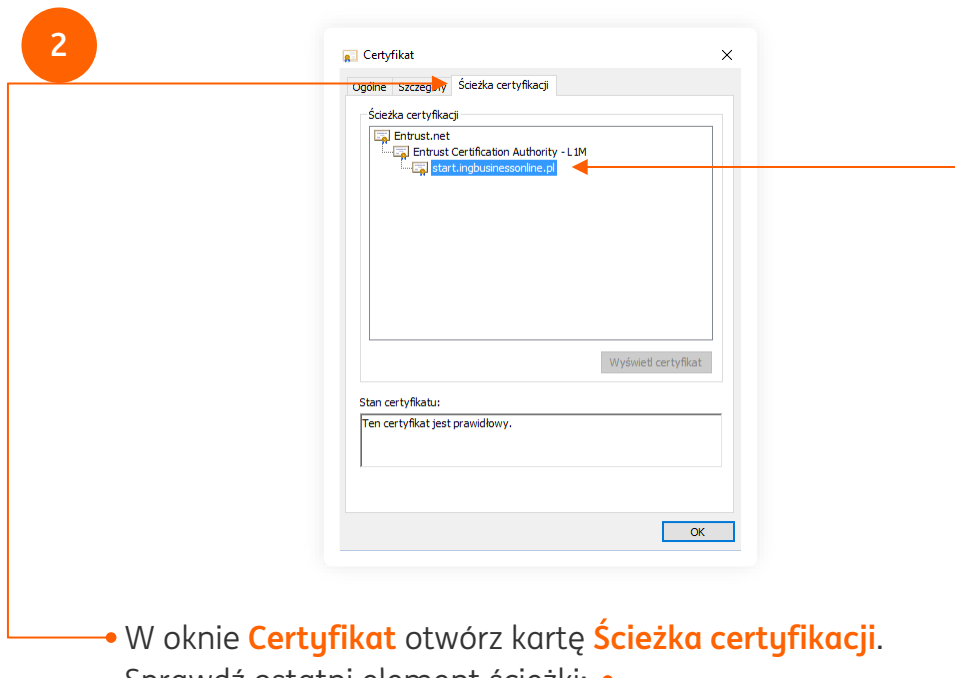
2

Certyfikat

Ogólne | Szczegóły | Ścieżka certyfikacji

Ścieżka certyfikacji

Entrust.net

Entrust Certification Authority - L1M

start.ingbusinessonline.pl

Wyświetl certyfikat

Stan certyfikatu:

Ten certyfikat jest prawidłowy.

OK

W oknie **Certyfikat** otwórz kartę **Ścieżka certyfikacji**.

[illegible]